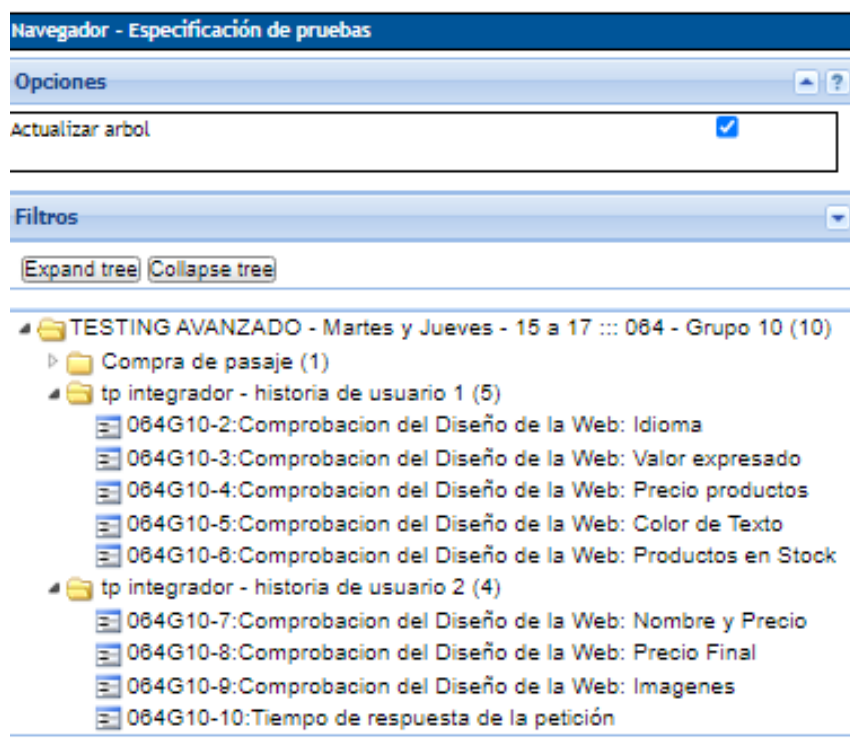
Navegador - Especificación de pruebas

Opciones

?

Actualizar arbol

Filtros

Expand tree Collapse tree

TESTING AVANZADO - Martes y Jueves - 15 a 17 ::: 064 - Grupo 10 (10)
Compra de pasaje (1)
tp integrador - historia de usuario 1 (5)
064G10-2:Comprobacion del Diseño de la Web: Idioma
064G10-3:Comprobacion del Diseño de la Web: Valor expresado
064G10-4:Comprobacion del Diseño de la Web: Precio productos
064G10-5:Comprobacion del Diseño de la Web: Color de Texto
064G10-6:Comprobacion del Diseño de la Web: Productos en Stock
tp integrador - historia de usuario 2 (4)
064G10-7:Comprobacion del Diseño de la Web: Nombre y Precio
064G10-8:Comprobacion del Diseño de la Web: Precio Final
064G10-9:Comprobacion del Diseño de la Web: Imagenes
064G10-10:Tiempo de respuesta de la petición